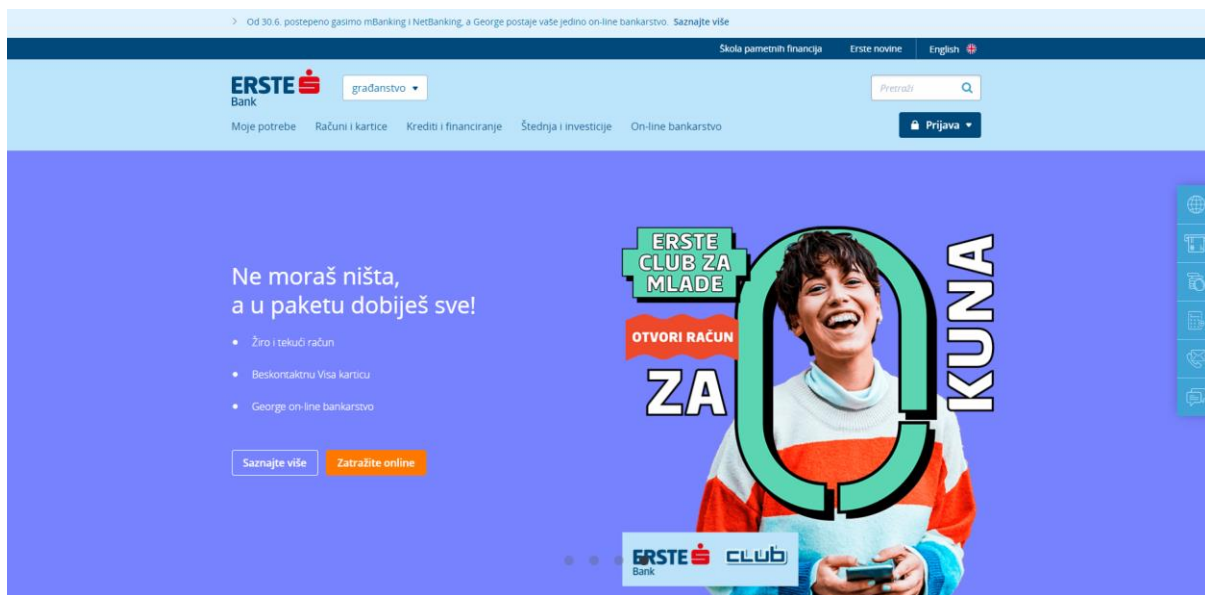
> Od 30.6. postepeno gasimo mBanking i NetBanking, a George postaje vaše jedino on-line bankarstvo. Saznajte više

Škola pametnih financija Erste novine English

ERSTE Bank

građanstvo

Pretraži

Moje potrebe Računi i kartice Krediti i financiranje Štednja i investicije On-line bankarstvo

Prijava

Ne moraš ništa, a u paketu dobiješ sve!

• Žiro i tekući račun
• Beskontaktnu Visa karticu
• George on-line bankarstvo

Saznajte više Zatražite online

ERSTE CLUB ZA MLADE

OTVORI RAČUN

ZA 0 KUNA

ERSTE Bank club